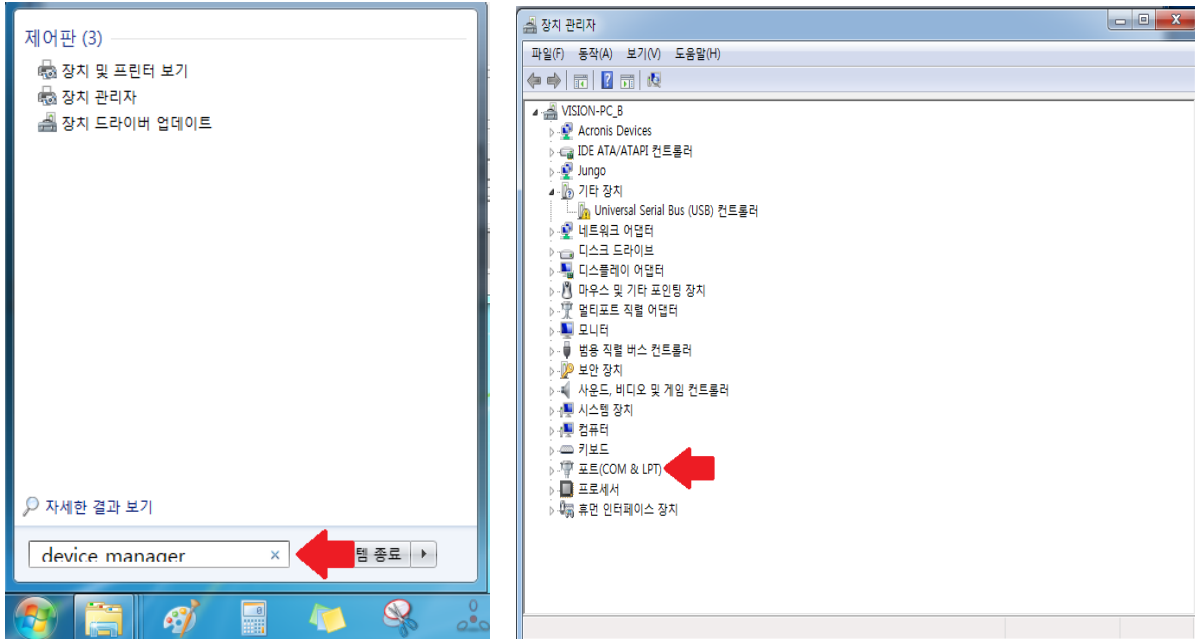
제어판 (3)

장치 및 프린터 보기
장치 관리자
장치 드라이버 업데이트

자세한 결과 보기

device manager ×

템 종료

장치 관리자

파일(F) 동작(A) 보기(V) 도움말(H)

VISION-PC_B
Acronis Devices
IDE ATA/ATAPI 컨트롤러
Jungo
기타 장치
Universal Serial Bus (USB) 컨트롤러
네트워크 어댑터
디스크 드라이브
디스플레이 어댑터
마우스 및 기타 포인팅 장치
멀티포트 직렬 어댑터
모니터
범용 직렬 버스 컨트롤러
보안 장치
사운드, 비디오 및 게임 컨트롤러
시스템 장치
컴퓨터
키보드
포트(COM & LPT)
프로세서
휴먼 인터페이스 장치